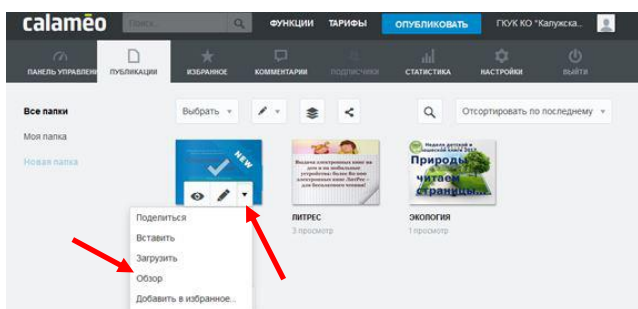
calaméo Поиск... ФУНКЦИИ ТАРИФЫ ОПУБЛИКОВАТЬ ГКУК КО "Калужска...

ПАНЕЛЬ УПРАВЛЕНИ ПУБЛИКАЦИИ ИЗБРАННОЕ КОММЕНТАРИИ ПОДПИСЧИКИ СТАТИСТИКА НАСТРОЙКИ ВЫЙТИ

Все папки
Моя папка
Новая папка

Выбрать Отсортировать по последнему

NEW

Выдача электронных книг на дом и на мобильные устройства: более 86 тысяч электронных книг ЛитРес для бесплатного чтения!

Неделя детской и юношеской книги 2017
Природы читаем страницы...

Поделиться
Вставить
Загрузить
Обзор
Добавить в избранное...

ЛИТРЕС
3 просмотр

ЭКОЛОГИЯ
1 просмотр